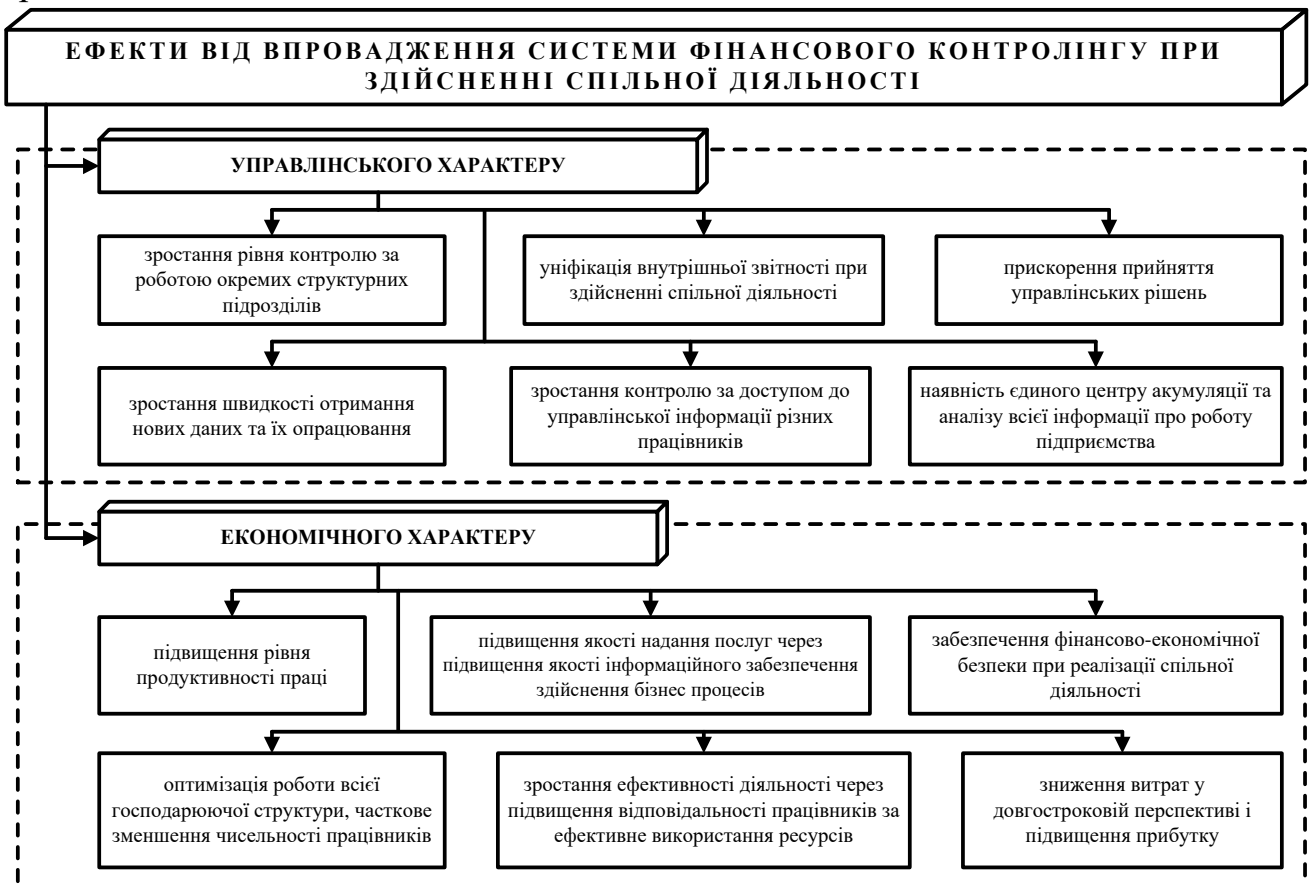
ЕФЕКТИ ВІД ВПРОВАДЖЕННЯ СИСТЕМИ ФІНАНСОВОГО КОНТРОЛІНГУ ПРИ ЗДІЙСНЕННІ СПІЛЬНОЇ ДІЯЛЬНОСТІ

УПРАВЛІНСЬКОГО ХАРАКТЕРУ

зростання рівня контролю за роботою окремих структурних підрозділів

уніфікація внутрішньої звітності при здійсненні спільної діяльності

прискорення прийняття управлінських рішень

зростання швидкості отримання нових даних та їх опрацювання

зростання контролю за доступом до управлінської інформації різних працівників

наявність єдиного центру акумуляції та аналізу всієї інформації про роботу підприємства

ЕКОНОМІЧНОГО ХАРАКТЕРУ

підвищення рівня продуктивності праці

підвищення якості надання послуг через підвищення якості інформаційного забезпечення здійснення бізнес процесів

забезпечення фінансово-економічної безпеки при реалізації спільної діяльності

оптимізація роботи всієї господарюючої структури, часткове зменшення чисельності працівників

зростання ефективності діяльності через підвищення відповідальності працівників за ефективне використання ресурсів

зниження витрат у довгостроковій перспективі і підвищення прибутку